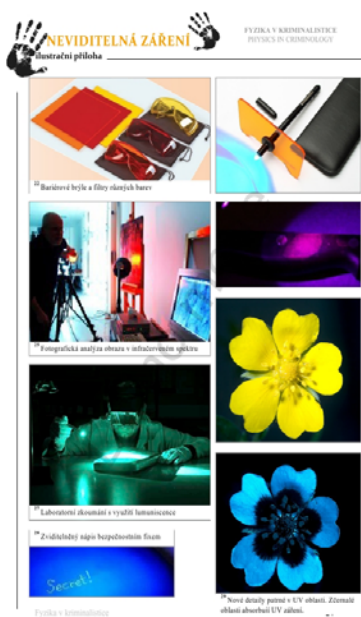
NEVIDITELNÁ ZÁŘENÍ
ilustrační příloha

FYZIKA V KRIMINALISTICE
PHYSICS IN CRIMINOLOGY

²² Bariérové brýle a filtry různých barev

²³ Fotografická analýza obrazu v infračerveném spektru

²⁵ Laboratorní zkoumání s využití luminiscence

²⁶ Zviditelněný nápis bezpečnostním fixem

Secret!

²⁹ Nové detaily patrné v UV oblasti. Ztemnělé oblasti absorbují UV záření.

Fyzika v kriminalistice